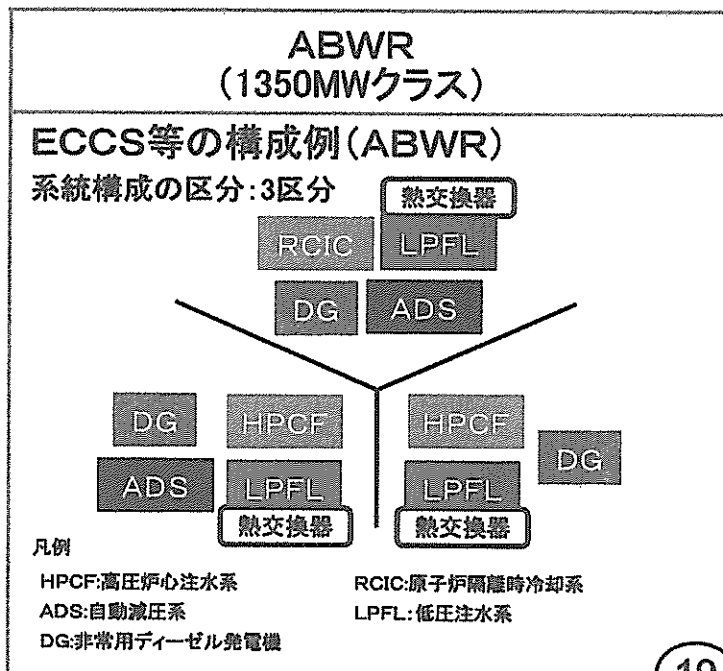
ABWR
(1350MWクラス)

ECCS等の構成例(ABWR)

系統構成の区分:3区分

熱交換器

RCIC

LPFL

DG

ADS

DG

HPCF

HPCF

DG

ADS

LPFL

LPFL

熱交換器

熱交換器

凡例

HPCF:高圧炉心注水系

RCIC:原子炉隔離時冷却系

ADS:自動減圧系

LPFL:低圧注水系

DG:非常用ディーゼル発電機

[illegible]